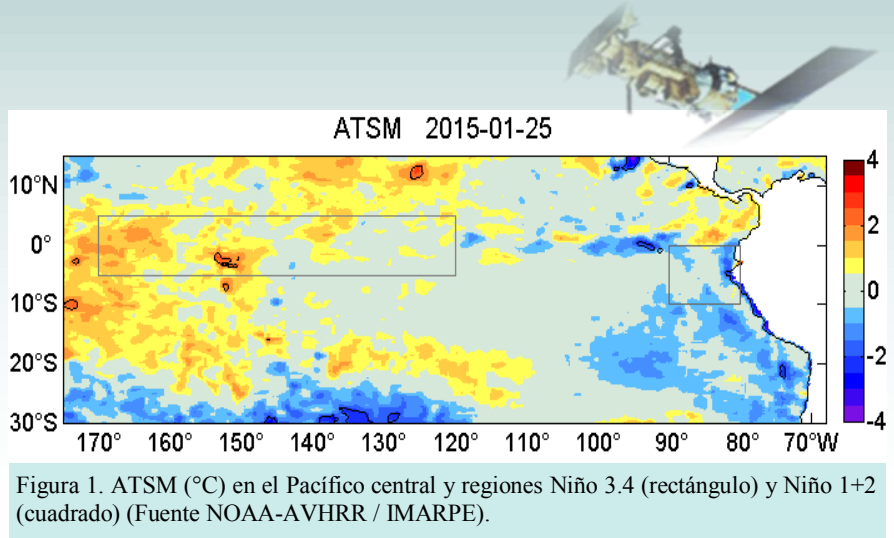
ATSM 2015-01-25

10°N
0°
10°S
20°S
30°S

170° 160° 150° 140° 130° 120° 110° 100° 90° 80° 70°W

4
2
0
-2
-4

Figura 1. ATSM (°C) en el Pacífico central y regiones Niño 3.4 (rectángulo) y Niño 1+2 (cuadrado) (Fuente NOAA-AVHRR / IMARPE).